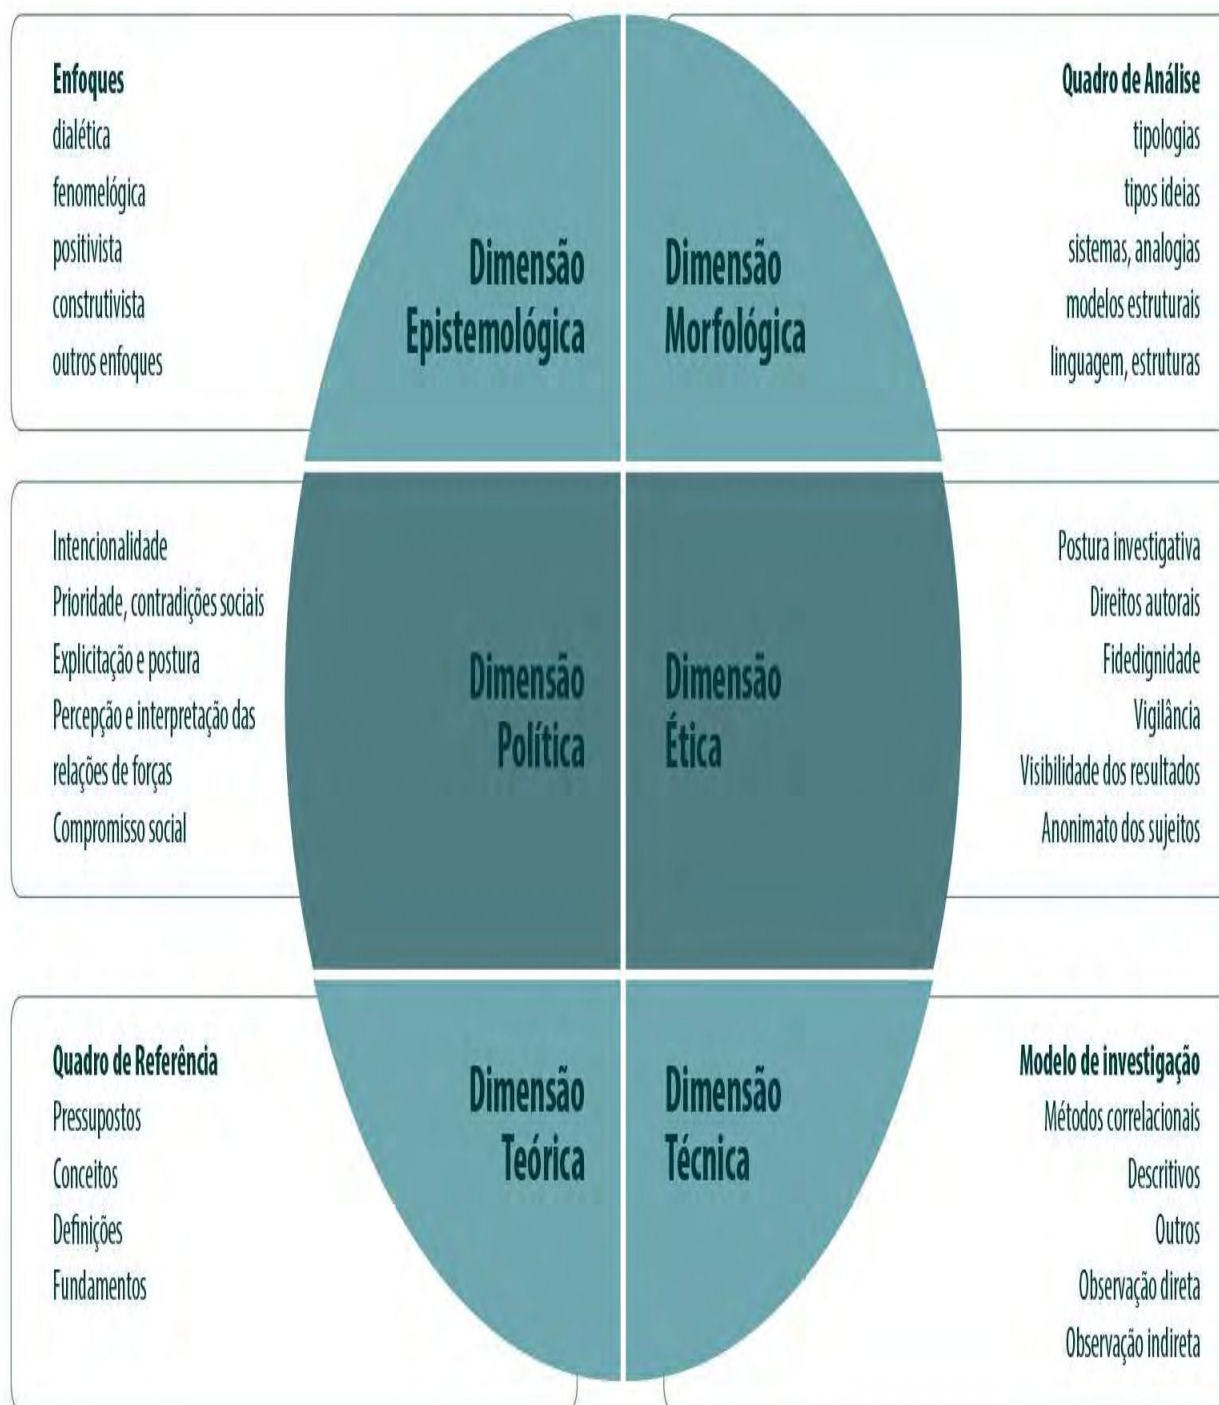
Enfoques
dialética
fenomelógica
positivista
construtivista
outros enfoques

Dimensão Epistemológica

Dimensão Morfológica

Quadro de Análise
tipologias
tipos ideias
sistemas, analogias
modelos estruturais
linguagem, estruturas

Intencionalidade
Prioridade, contradições sociais
Explicitação e postura
Percepção e interpretação das relações de forças
Compromisso social

Dimensão Política

Dimensão Ética

Postura investigativa
Direitos autorais
Fidedignidade
Vigilância
Visibilidade dos resultados
Anonimato dos sujeitos

Quadro de Referência
Pressupostos
Conceitos
Definições
Fundamentos

Dimensão Teórica

Dimensão Técnica

Modelo de investigação
Métodos correlacionais
Descritivos
Outros
Observação direta
Observação indireta